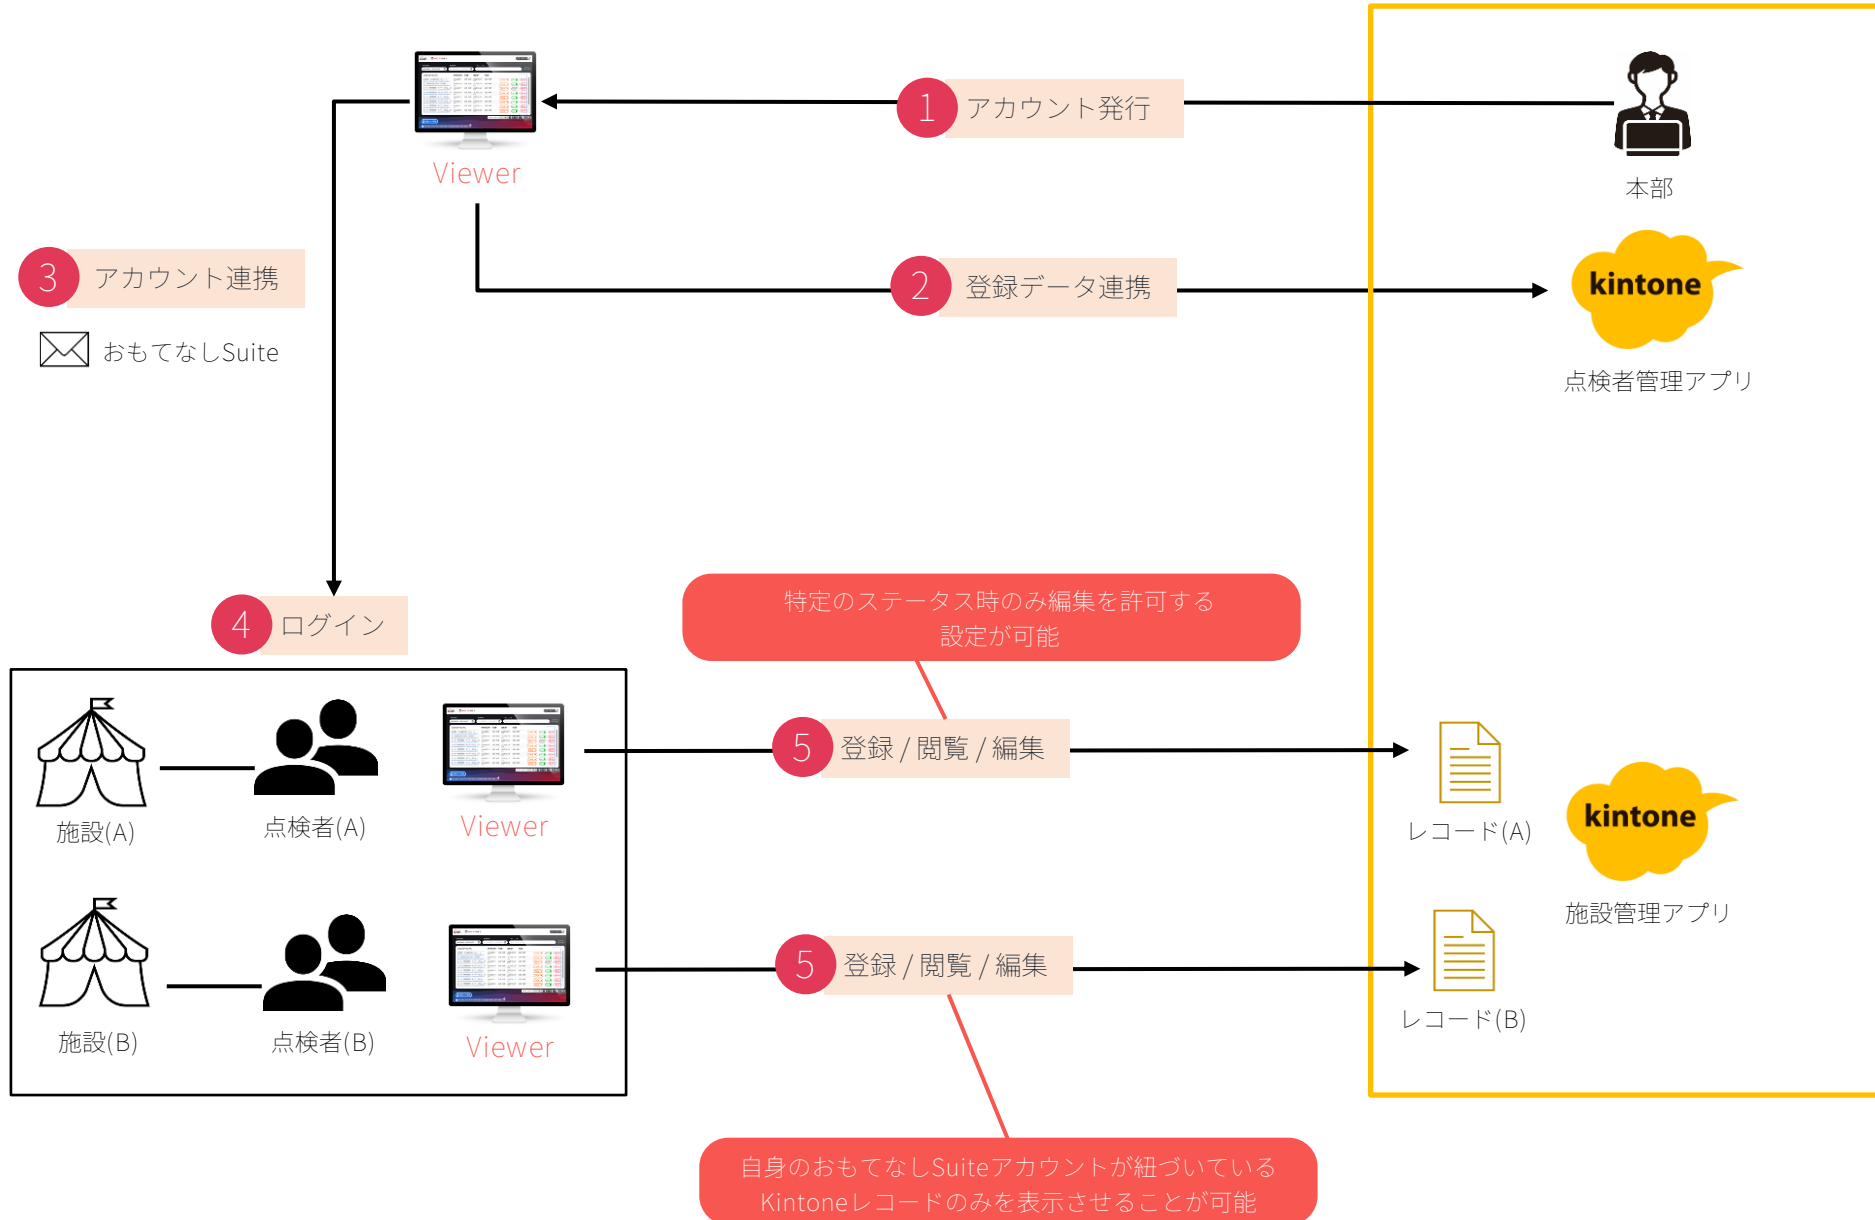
Viewer

1 アカウント発行

本部

3 アカウント連携

おもてなしSuite

2 登録データ連携

kintone

点検者管理アプリ

4 ログイン

特定のステータス時のみ編集を許可する設定が可能

施設(A)

点検者(A)

Viewer

5 登録 / 閲覧 / 編集

レコード(A)

kintone

施設管理アプリ

施設(B)

点検者(B)

Viewer

5 登録 / 閲覧 / 編集

レコード(B)

自身のおもてなしSuiteアカウントが紐づいているKintoneレコードのみを表示させることが可能